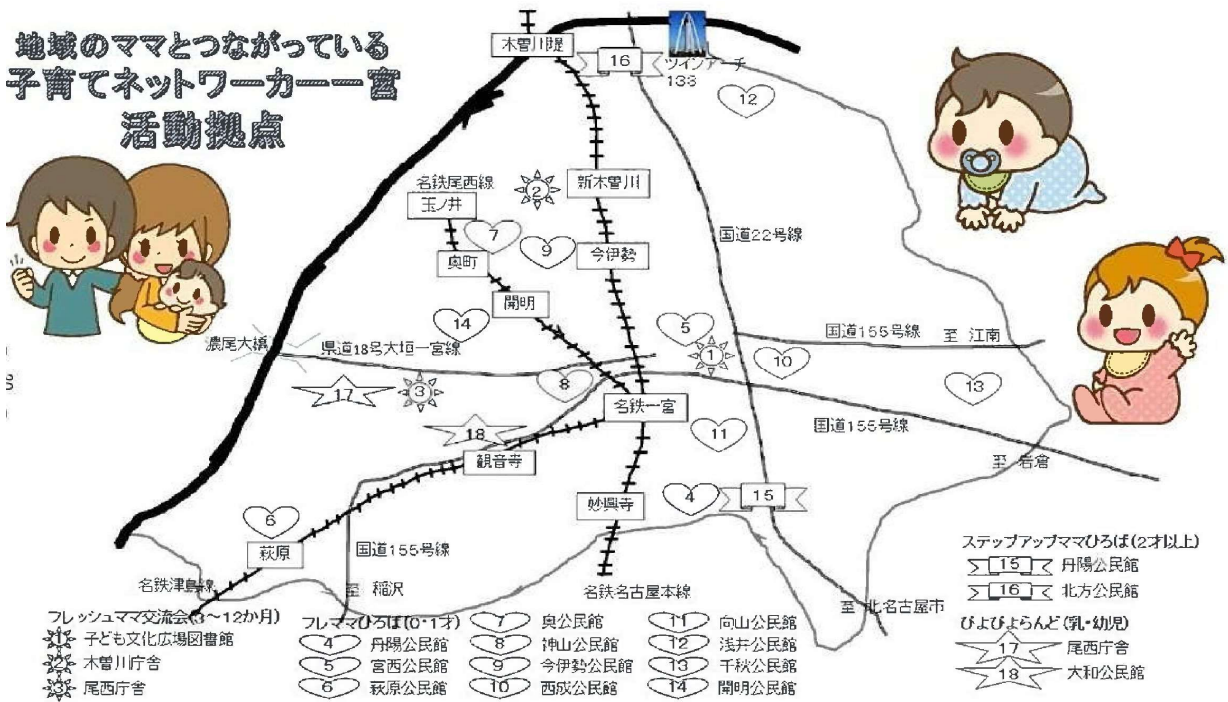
地域のママとつながっている
子育てネットワーカー一宮
活動拠点

木曽川堤
16
ツインアーチ138
12
名鉄尾西線
2
新木曽川
玉ノ井
7
9
今伊勢
奥町
国道22号線
開明
14
5
国道155号線
至 江南
濃尾大橋
県道18号大垣一宮線
1
10
8
13
17
3
名鉄一宮
18
11
国道155号線
観音寺
至 岩倉
4
15
妙興寺
6
萩原
国道155号線
名鉄津島線
至 稲沢
名鉄名古屋本線
至 北名古屋市

ステップアップママひろば(2才以上)
15 丹陽公民館
16 北方公民館

ひよひよらんど(乳・幼児)
17 尾西庁舎
18 大和公民館

フレッシュママ交流会(3～12か月)
1 子ども文化広場図書館
2 木曽川庁舎
3 尾西庁舎

フレママひろば(0・1才)
4 丹陽公民館
5 宮西公民館
6 萩原公民館
7 奥公民館
8 神山公民館
9 今伊勢公民館
10 西成公民館
11 向山公民館
12 浅井公民館
13 千秋公民館
14 開明公民館